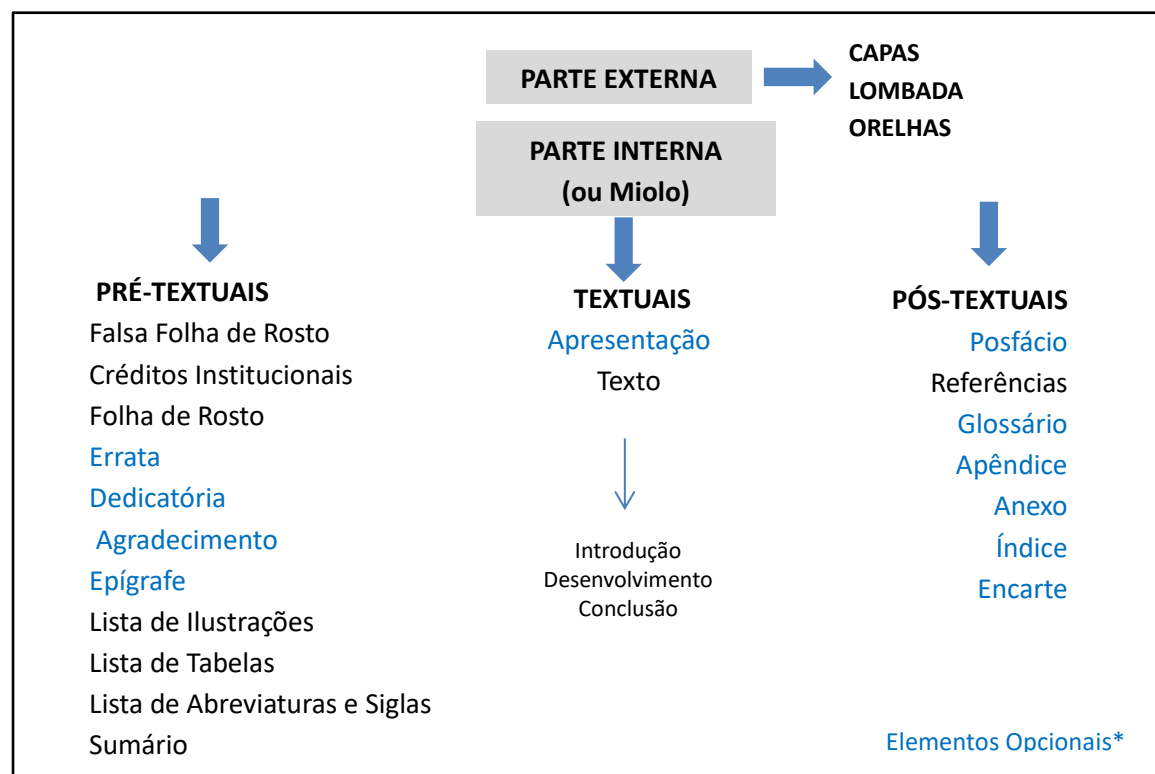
PARTE EXTERNA

CAPAS
LOMBADA
ORELHAS

PARTE INTERNA
(ou Miolo)

PRÉ-TEXTUAIS
Falsa Folha de Rosto
Créditos Institucionais
Folha de Rosto
Errata
Dedicatória
Agradecimento
Epígrafe
Lista de Ilustrações
Lista de Tabelas
Lista de Abreviaturas e Siglas
Sumário

TEXTUAIS
Apresentação
Texto

Introdução
Desenvolvimento
Conclusão

PÓS-TEXTUAIS
Posfácio
Referências
Glossário
Apêndice
Anexo
Índice
Encarte

Elementos Opcionais*